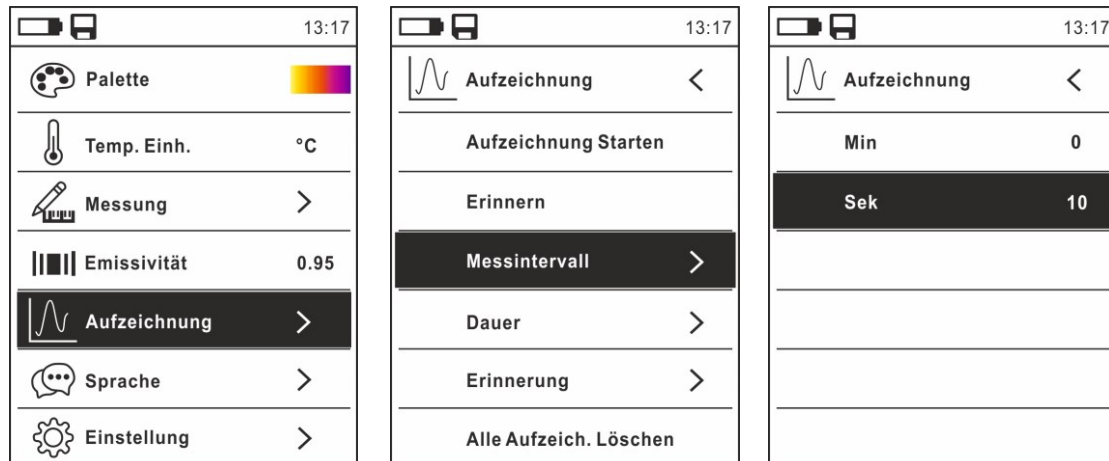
13:17

Palette

Temp. Einh. °C

Messung >

Emissivität 0.95

Aufzeichnung >

Sprache >

Einstellung >

13:17

Aufzeichnung <

Aufzeichnung Starten

Erinnern

Messintervall >

Dauer >

Erinnerung >

Alle Aufzeich. Löschen

13:17

Aufzeichnung <

Min 0

Sek 10